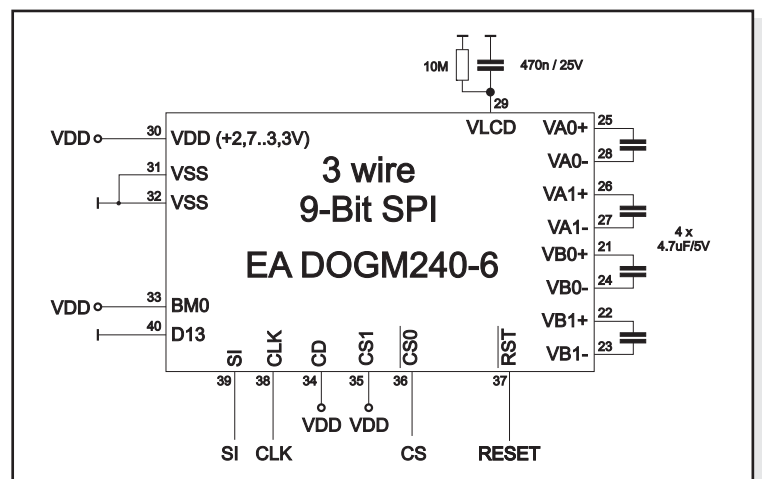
10M

470n / 25V

29

VLCD

VDD

30

VDD (+2,7..3,3V)

31

VSS

32

VSS

3 wire

9-Bit SPI

EA DOGM240-6

VDD

33

BM0

40

D13

25

VA0+

28

VA0-

26

VA1+

27

VA1-

21

VB0+

24

VB0-

22

VB1+

23

VB1-

4 x
4.7uF/5V

SI

CLK

CD

CS1

$\overline{CS0}$

$\overline{RST}$

39

38

34

35

36

37

VDD

VDD

SI

CLK

CS

RESET